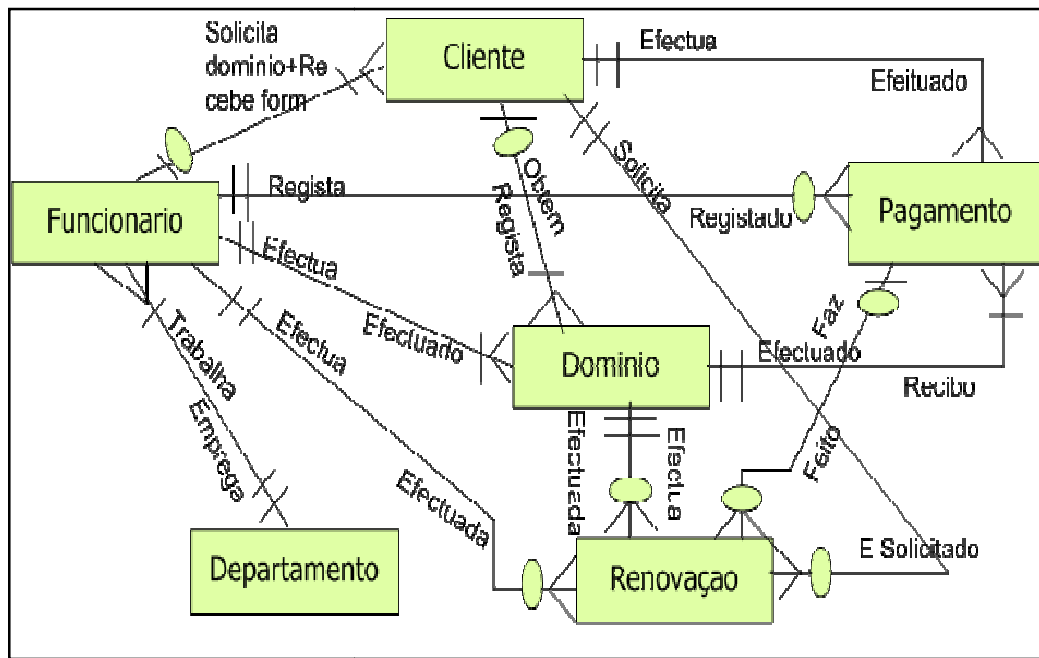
Cliente

Solicita dominio+Recebe form

Efectua

Efeituado

Obtem

Regista

Solicita

Funcionario

Regista

Registado

Pagamento

Efectua

Efectuado

Dominio

Efectuado

Recibo

Faz

Trabalha

Emprega

Efectua

Efectuada

Efectua

Feito

Efectuada

E Solicitado

Departamento

Renovaçao